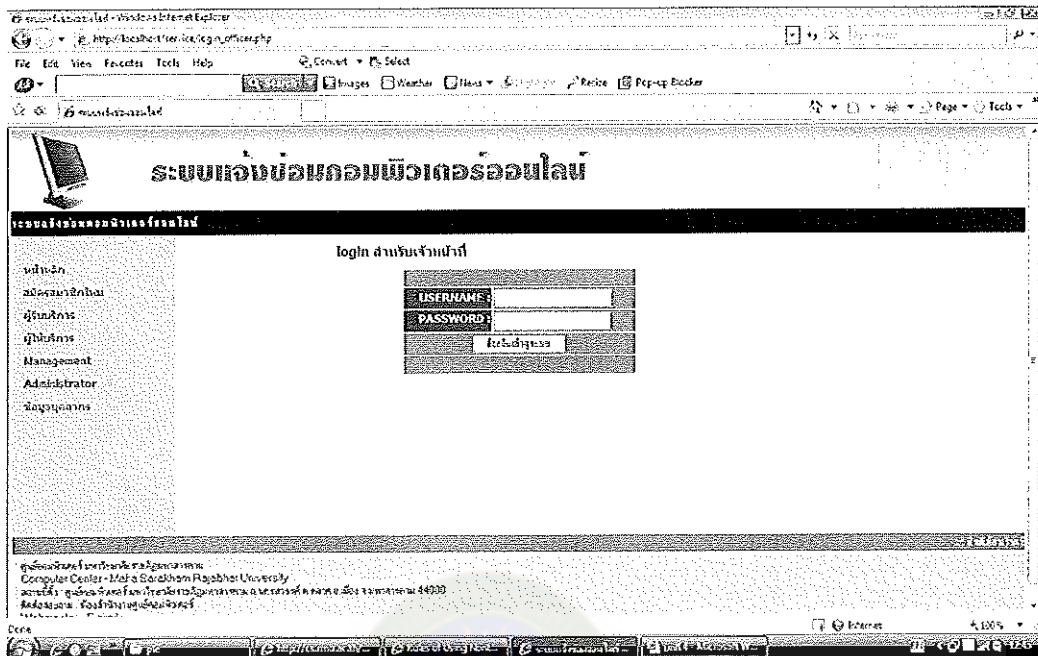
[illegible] - Windows Internet Explorer
http://localhost/service/login_officer.php
File Edit View Favorites Tools Help
Convert Select
Images Weather News Resize Pop-up Blocker
Page Tools

ระบบแจ้งข้อมูลคอมพิวเตอร์ออนไลน์

ระบบแจ้งข้อมูลคอมพิวเตอร์ออนไลน์

login สำหรับเจ้าหน้าที่

USERNAME :
PASSWORD :
เข้าสู่ระบบ

หน้าหลัก
สมัครสมาชิกใหม่
ผู้รับบริการ
ผู้ให้บริการ
Management
Administrator
ข้อมูลบุคลากร

ศูนย์คอมพิวเตอร์ มหาวิทยาลัยราชภัฏมหาสารคาม
Computer Center - Maha Sarakham Rajabhat University
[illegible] 44000
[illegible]

Done
Internet
100%